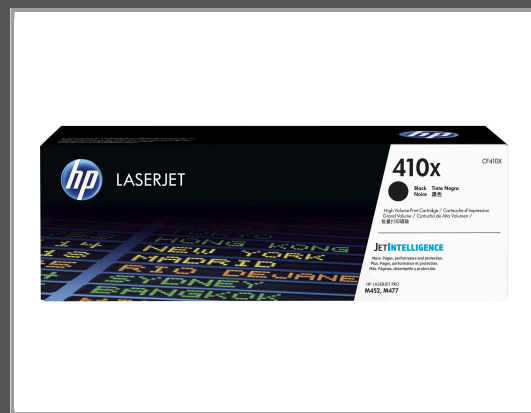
hp LASERJET

410X

CF410X

Black Tinta Negra
Noire 黑色

High Volume Print Cartridge / Cartouche d'impression Grand Volume / Cartucho de Alto Volumen / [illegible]

JETINTELLIGENCE

More. Pages, performance and protection.
Plus. Pages, performance et protection.
Más. Páginas, desempeño y protección.

HP LASERJET PRO
M452, M477

NEW YORK
HONG KONG
MADRID
RIO DE JANE
SYDNEY
BANGKOK